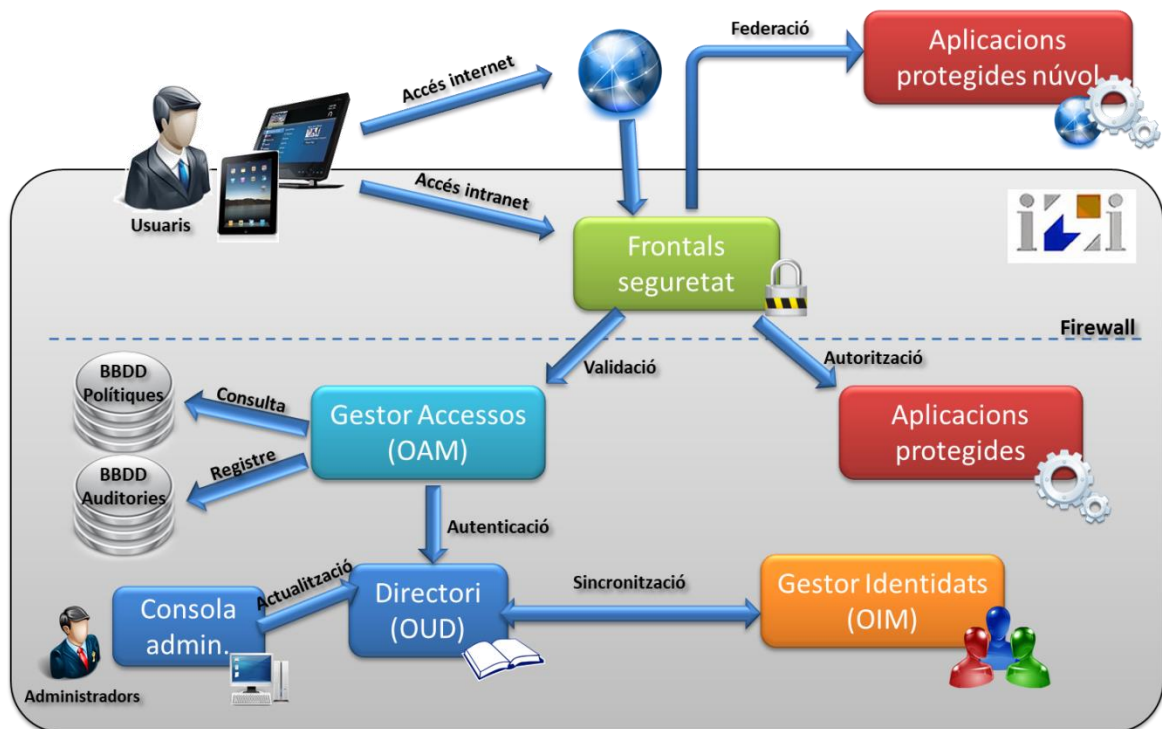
Federació

Aplicacions protegides núvol

Accés internet

Accés intranet

Usuaris

Frontals seguretat

Firewall

Validació

Autorització

BBDD Polítiques

Consulta

Gestor Accessos (OAM)

Aplicacions protegides

BBDD Auditories

Registre

Autenticació

Consola admin.

Actualització

Directori (OUD)

Sincronització

Gestor Identitats (OIM)

Administradors